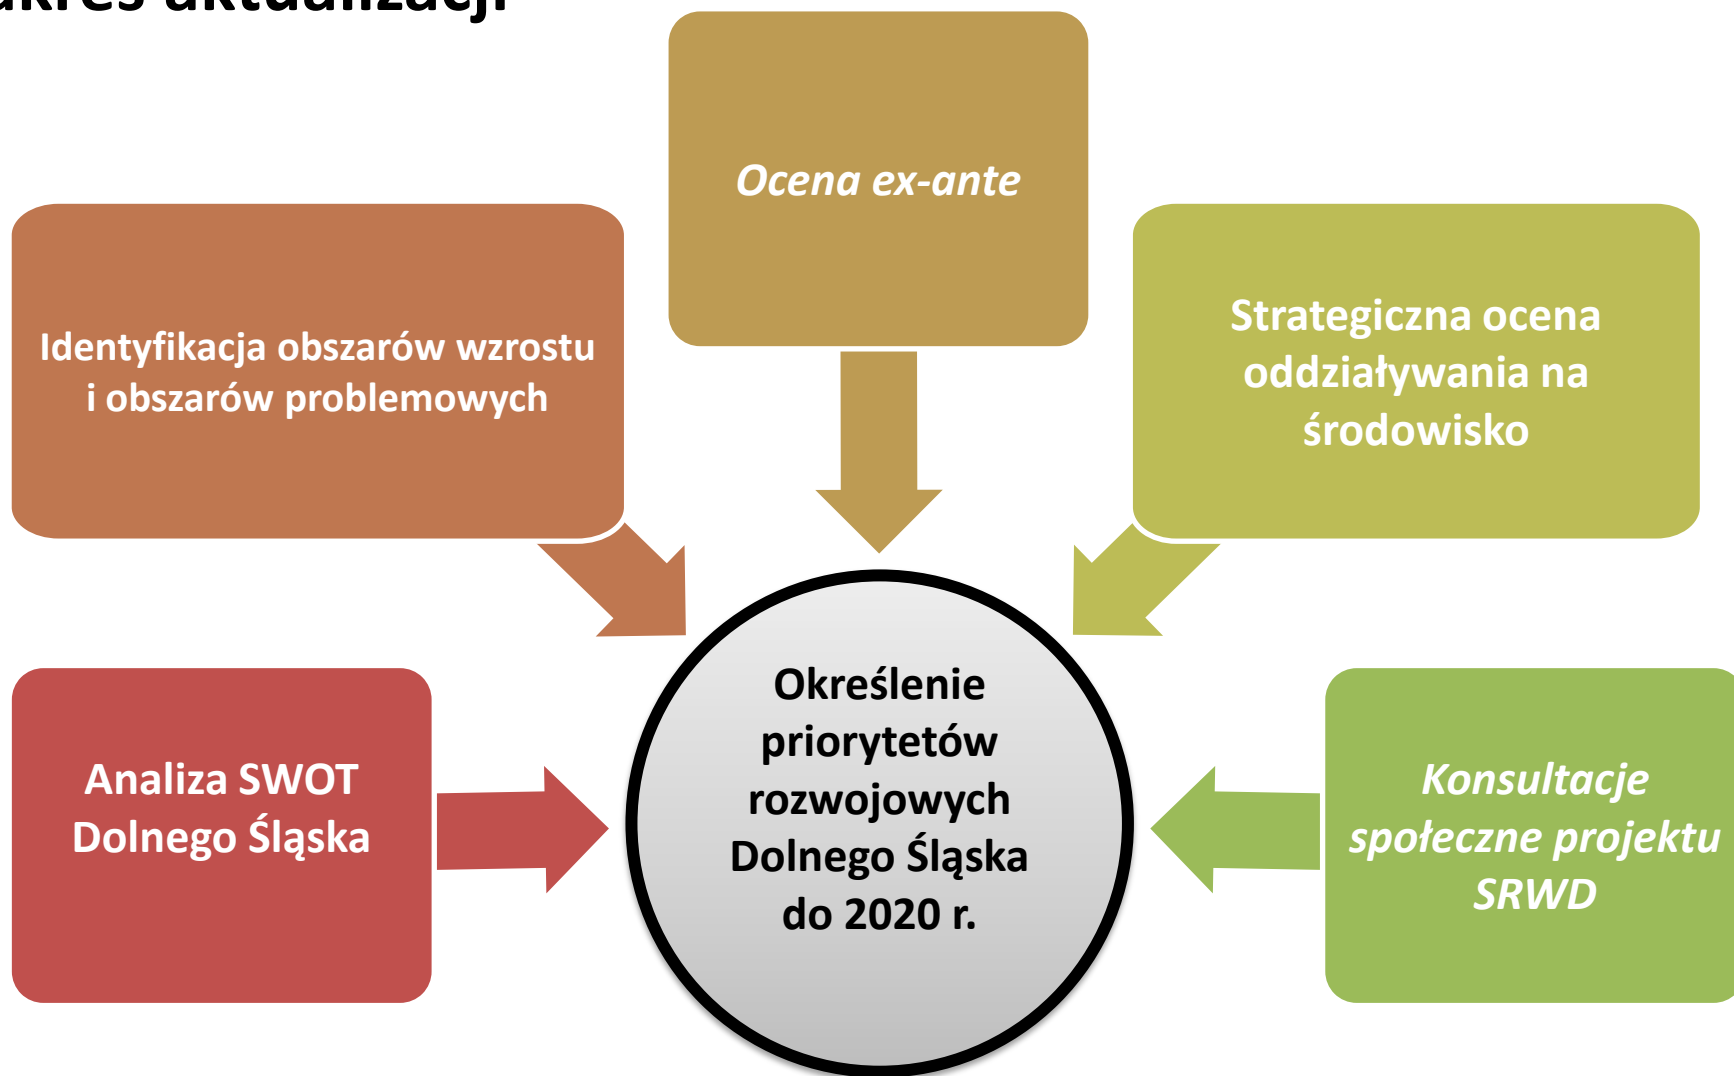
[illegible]kres aktualizacji

Ocena ex-ante

Identyfikacja obszarów wzrostu i obszarów problemowych

Strategiczna ocena oddziaływania na środowisko

Analiza SWOT Dolnego Śląska

Określenie priorytetów rozwojowych Dolnego Śląska do 2020 r.

Konsultacje społeczne projektu SRWD